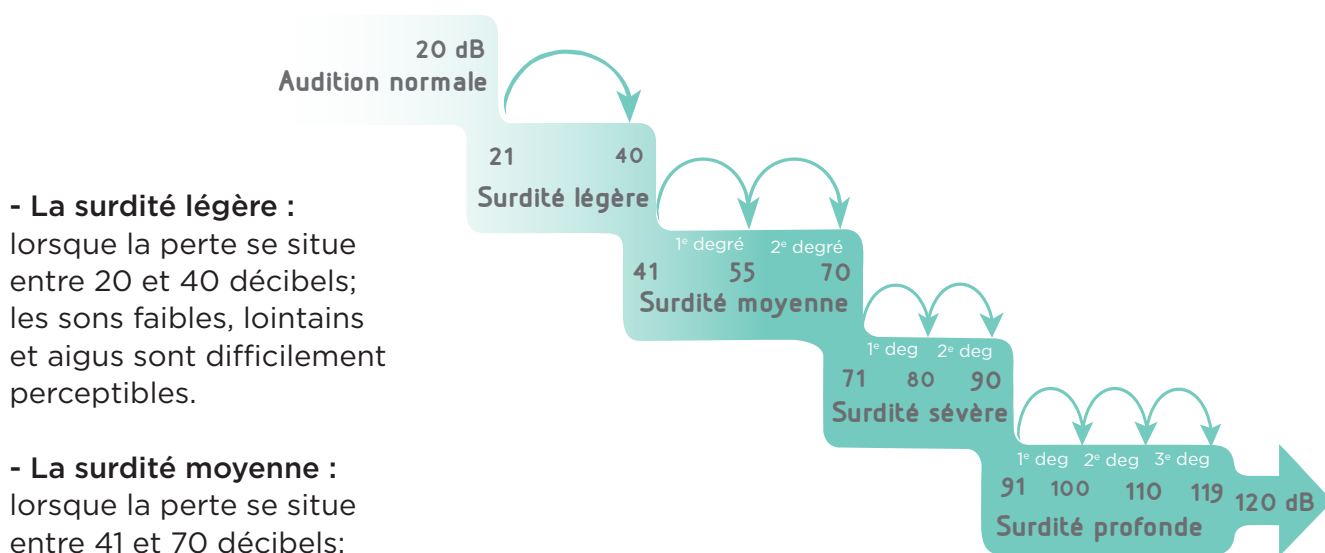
20 dB
Audition normale

21 40
Surdité légère

1$^e$ degré 2$^e$ degré
41 55 70
Surdité moyenne

1$^e$ deg 2$^e$ deg
71 80 90
Surdité sévère

1$^e$ deg 2$^e$ deg 3$^e$ deg
91 100 110 119 120 dB
Surdité profonde

- La surdité légère : lorsque la perte se situe entre 20 et 40 décibels; les sons faibles, lointains et aigus sont difficilement perceptibles.

- La surdité moyenne : lorsque la perte se situe entre 41 et 70 décibels: